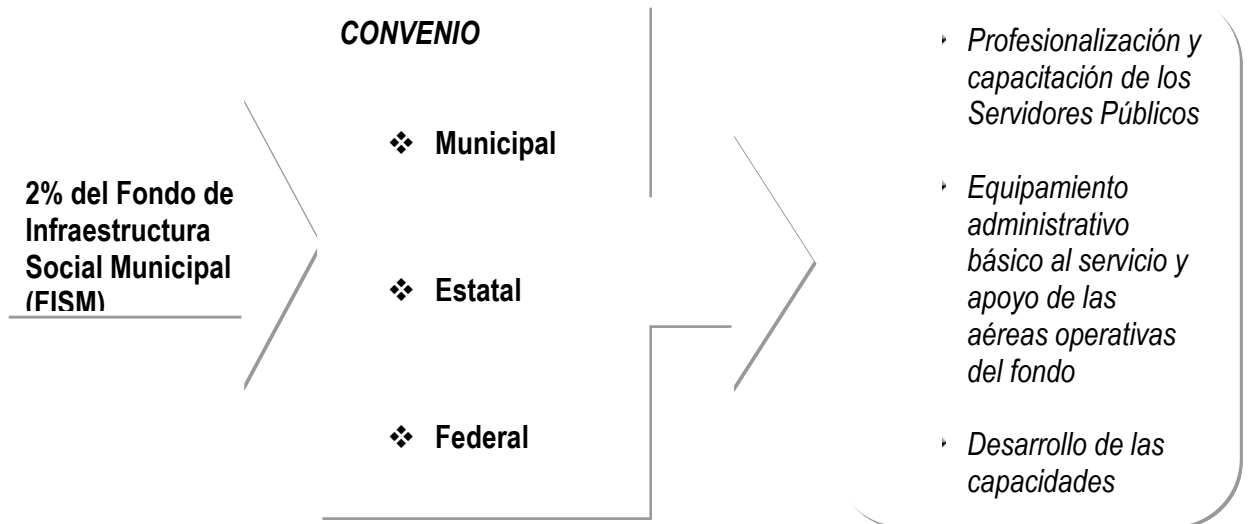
2% del Fondo de Infraestructura Social Municipal (FISM)

CONVENIO

❖ Municipal

❖ Estatal

❖ Federal

- Profesionalización y capacitación de los Servidores Públicos

- Equipamiento administrativo básico al servicio y apoyo de las aéreas operativas del fondo

- Desarrollo de las capacidades